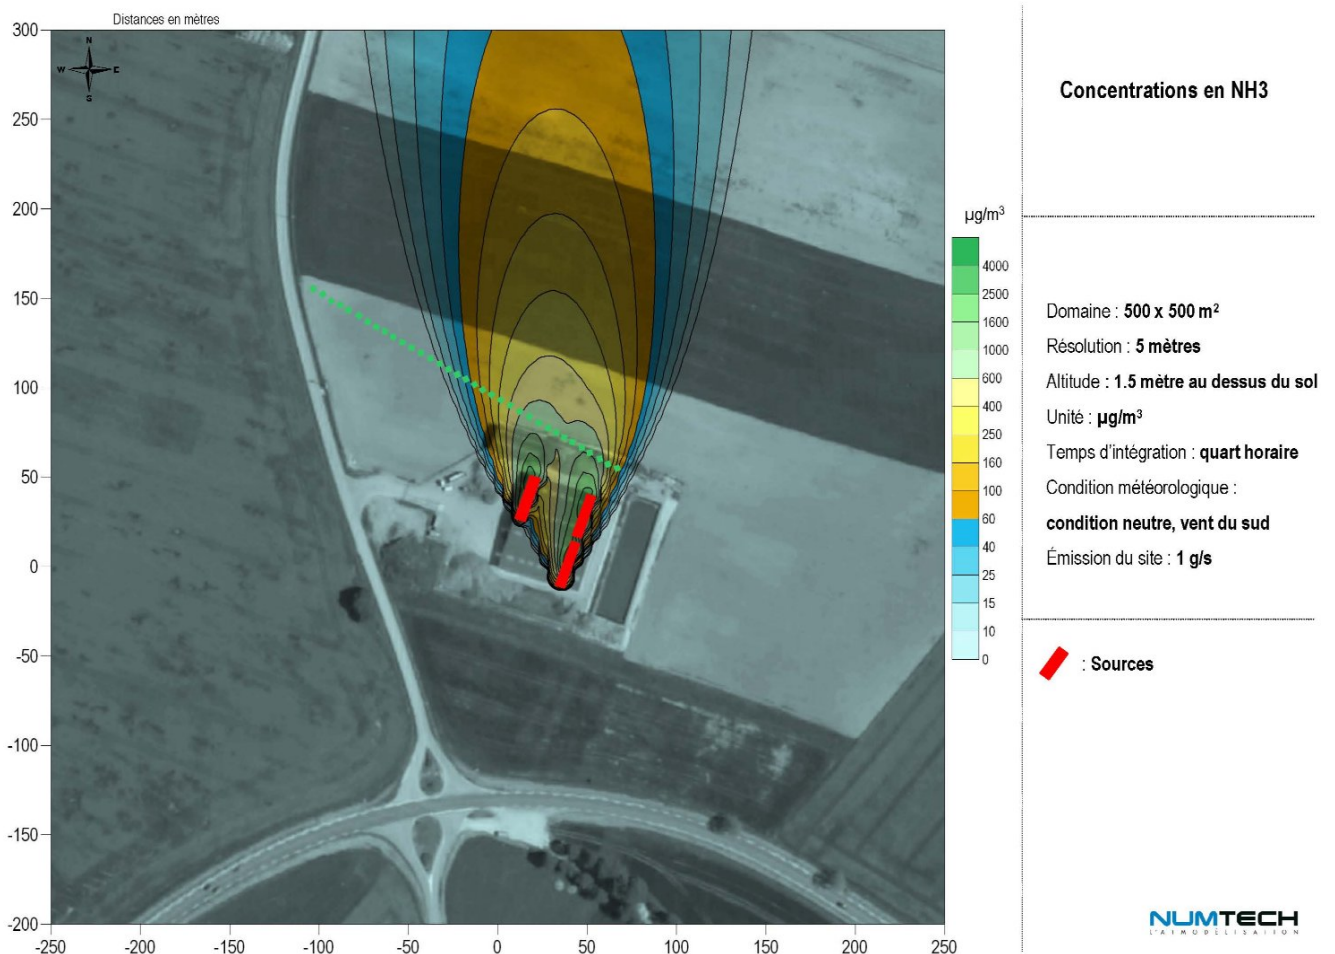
Distances en mètres

300
250
200
150
100
50
0
-50
-100
-150
-200

-250 -200 -150 -100 -50 0 50 100 150 200 250

N
W E
S

µg/m³
4000
2500
1600
1000
600
400
250
160
100
60
40
25
15
10
0

Concentrations en NH3

Domaine : **500 x 500 m²**
Résolution : **5 mètres**
Altitude : **1.5 mètre au dessus du sol**
Unité : **µg/m³**
Temps d'intégration : **quart horaire**
Condition météorologique :
**condition neutre, vent du sud**
Émission du site : **1 g/s**

: Sources

NUMTECH
L'AIR MODELISATION